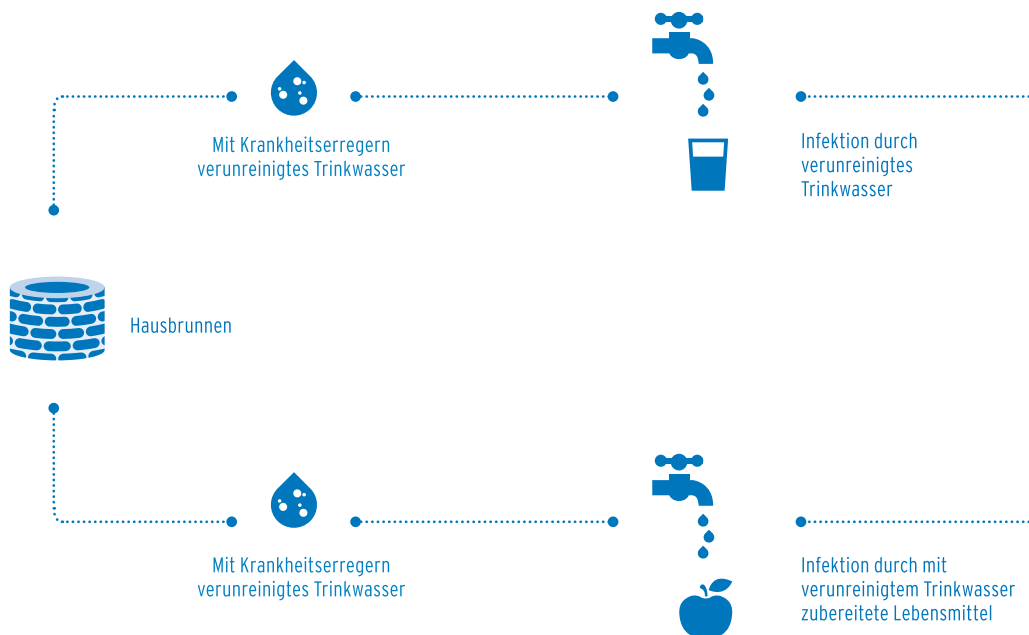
Mit Krankheitserregern verunreinigtes Trinkwasser

Infektion durch verunreinigtes Trinkwasser

Hausbrunnen

Mit Krankheitserregern verunreinigtes Trinkwasser

Infektion durch mit verunreinigtem Trinkwasser zubereitete Lebensmittel